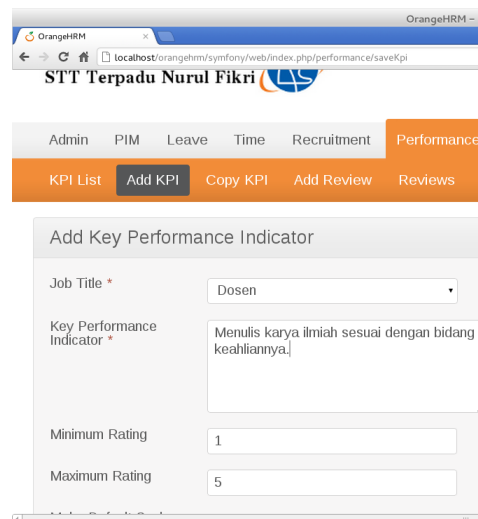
OrangeHRM –

OrangeHRM ×

localhost/orangehrm/symfony/web/index.php/performance/saveKpi

STT Terpadu Nurul Fikri

Admin PIM Leave Time Recruitment Performance

KPI List Add KPI Copy KPI Add Review Reviews

Add Key Performance Indicator

Job Title *
Dosen

Key Performance Indicator *
Menulis karya ilmiah sesuai dengan bidang keahliannya.

Minimum Rating
1

Maximum Rating
5

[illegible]